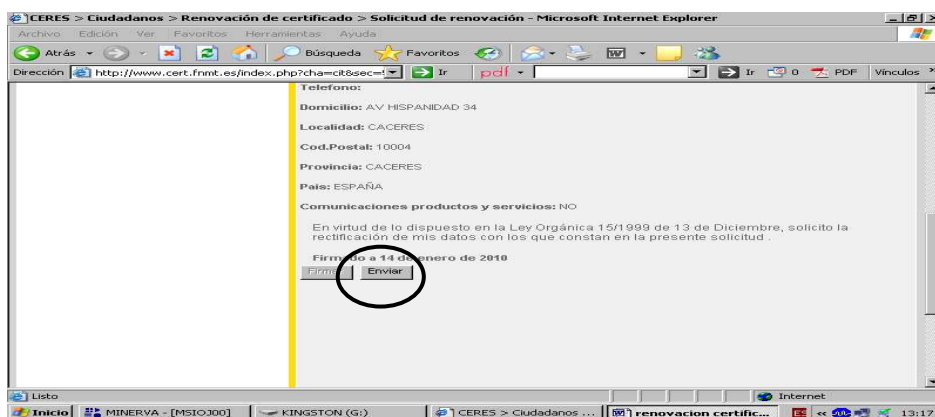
CERES > Ciudadanos > Renovación de certificado > Solicitud de renovación - Microsoft Internet Explorer

Archivo Edición Ver Favoritos Herramientas Ayuda

Atrás Búsqueda Favoritos

Dirección http://www.cert.fnmt.es/index.php?cha=cit&sec=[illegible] Ir pdf Ir 0 PDF Vínculos

Telefono:

Domicilio: AV HISPANIDAD 34

Localidad: CACERES

Cod.Postal: 10004

Provincia: CACERES

Pais: ESPAÑA

Comunicaciones productos y servicios: NO

En virtud de lo dispuesto en la Ley Orgánica 15/1999 de 13 de Diciembre, solicito la rectificación de mis datos con los que constan en la presente solicitud .

Firm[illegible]do a 14 d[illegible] enero de 2010

Firmar Enviar

Listo Internet

Inicio MINERVA - [MSIOJ00] KINGSTON (G:) CERES > Ciudadanos ... renovacion certific... 13:17